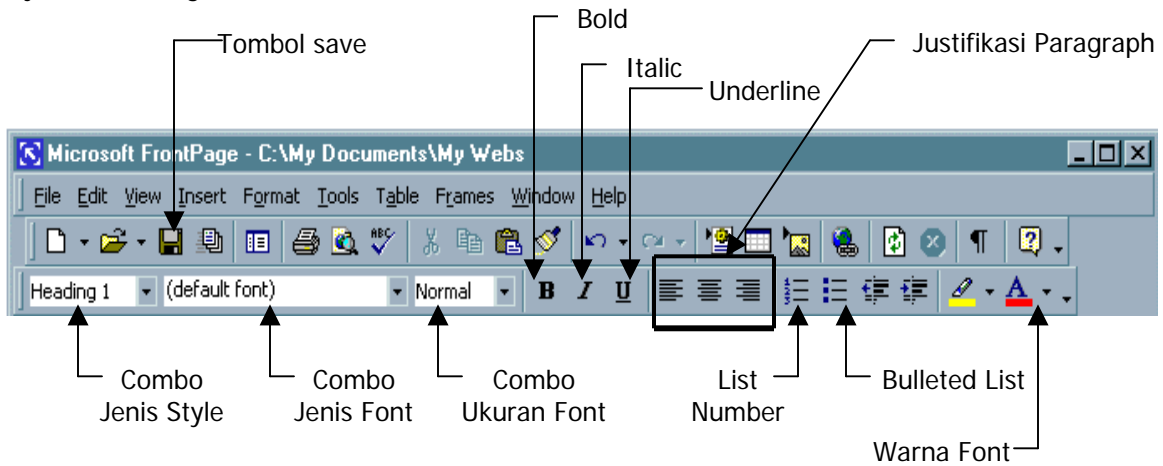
Bold

Tombol save

Italic

Underline

Justifikasi Paragraph

Microsoft FrontPage - C:\My Documents\My Webs

File Edit View Insert Format Tools Table Frames Window Help

Heading 1

(default font)

Normal

B I U

Combo Jenis Style

Combo Jenis Font

Combo Ukuran Font

List Number

Bulleted List

Warna Font